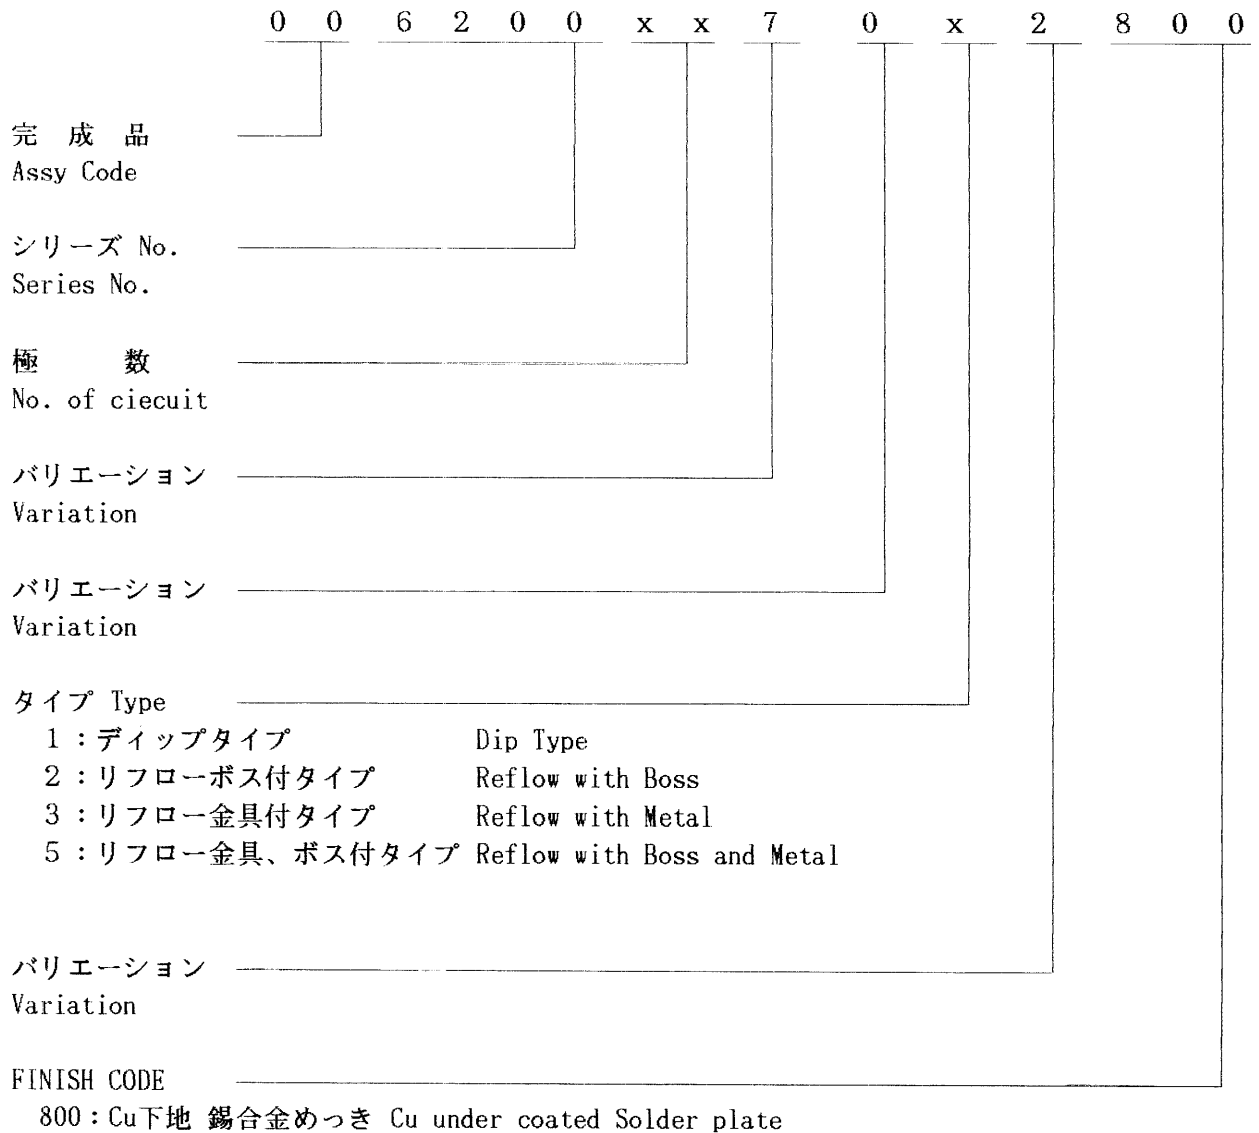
0 0 6 2 0 0 x x 7 0 x 2 8 0 0

完 成 品
Assy Code

シリーズ No.
Series No.

極 数
No. of ciecuit

バリエーション
Variation

バリエーション
Variation

タイプ Type
1：ディップタイプ Dip Type
2：リフローボス付タイプ Reflow with Boss
3：リフロー金具付タイプ Reflow with Metal
5：リフロー金具、ボス付タイプ Reflow with Boss and Metal

バリエーション
Variation

FINISH CODE
800：Cu下地 錫合金めっき Cu under coated Solder plate